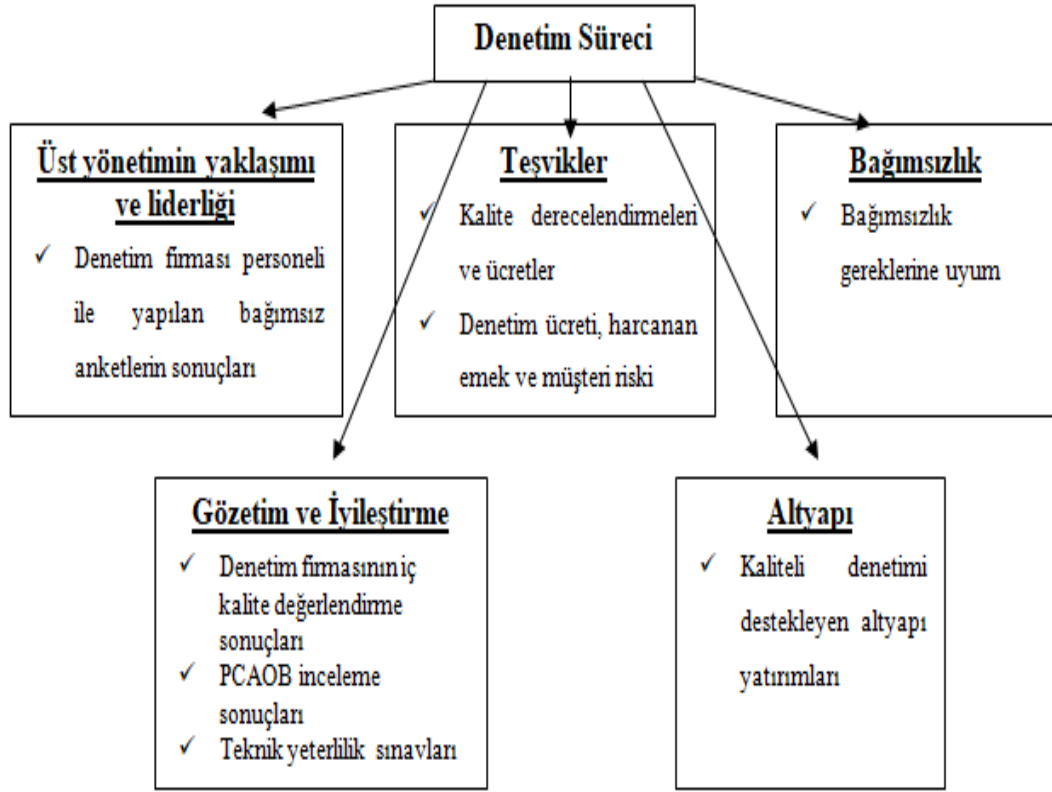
Denetim Süreci

Üst yönetimin yaklaşımı ve liderliği

✓ Denetim firması personeli ile yapılan bağımsız anketlerin sonuçları

Teşvikler

✓ Kalite derecelendirmeleri ve ücretler

✓ Denetim ücreti, harcanan emek ve müşteri riski

Bağımsızlık

✓ Bağımsızlık gereklerine uyum

Gözetim ve İyileştirme

✓ Denetim firmasının iç kalite değerlendirme sonuçları

✓ PCAOB inceleme sonuçları

✓ Teknik yeterlilik sınavları

Altyapı

✓ Kaliteli denetimi destekleyen altyapı yatırımları